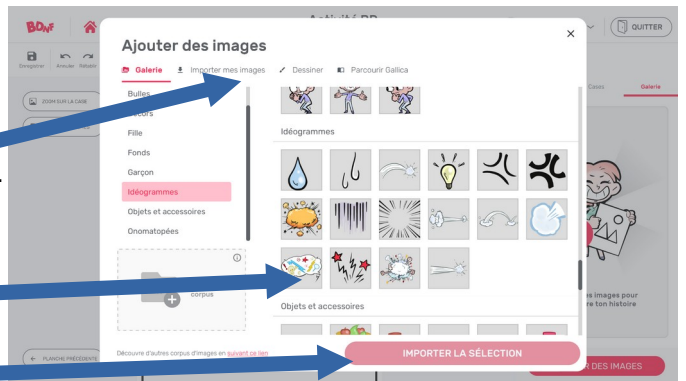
BDnF

Activité BD

QUITTER

Enregistrer Annuler Rétablir

ZOOM SUR LA CASE

Ajouter des images

Galerie Importer mes images Dessiner Parcourir Gallica

Bulles
Décors
Fille
Fonds
Garçon
Idéogrammes
Objets et accessoires
Onomatopées

corpus

Idéogrammes

Objets et accessoires

Cases Galerie

images pour ton histoire

Découvrir d'autres corpus d'images en suivant ce lien

IMPORTER LA SÉLECTION

PLANCHE PRÉCÉDENTE

DES IMAGES